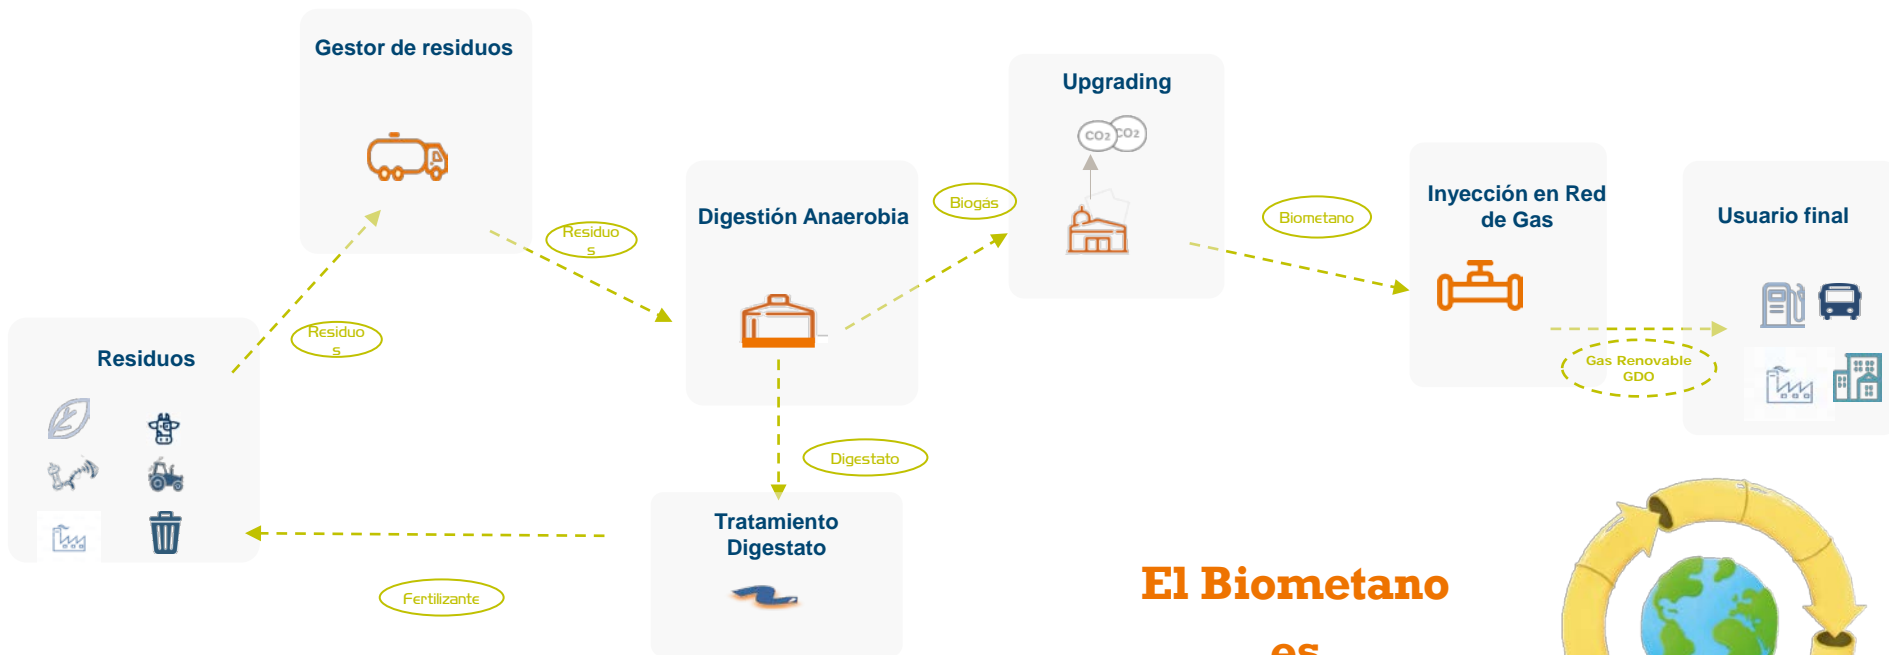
Gestor de residuos

Upgrading

$CO_2$ $CO_2$

Digestión Anaerobia

Biogas

Residuo s

Biometano

Inyección en Red de Gas

Usuario final

Residuos

Residuo s

Gas Renovable GDO

Digestato

Tratamiento Digestato

Fertilizante

El Biometano

es